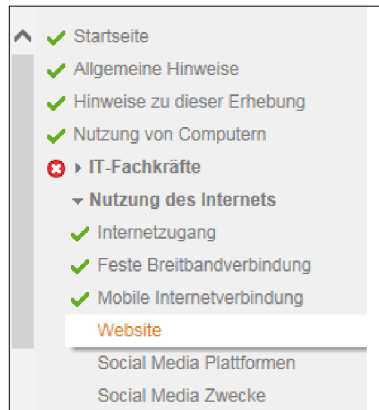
Startseite
Allgemeine Hinweise
Hinweise zu dieser Erhebung
Nutzung von Computern
IT-Fachkräfte
Nutzung des Internets
Internetzugang
Feste Breitbandverbindung
Mobile Internetverbindung
Website
Social Media Plattformen
Social Media Zwecke